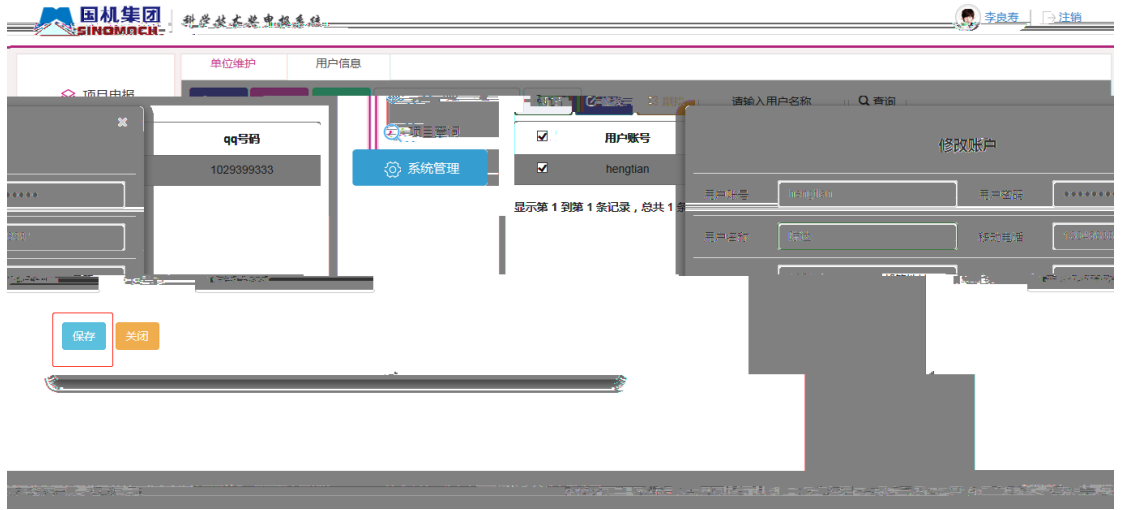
国机集团
SINOMACH
科学技术奖申报系统

李良寿
注销

单位维护
用户信息

项目申报

×

qq号码
1029399333

项目查询

系统管理

请输入用户名称
查询

用户账号
hengtian

显示第 1 到第 1 条记录，总共 1 条

修改账户

用户账号
用户密码
用户名称
移动电话

保存
关闭